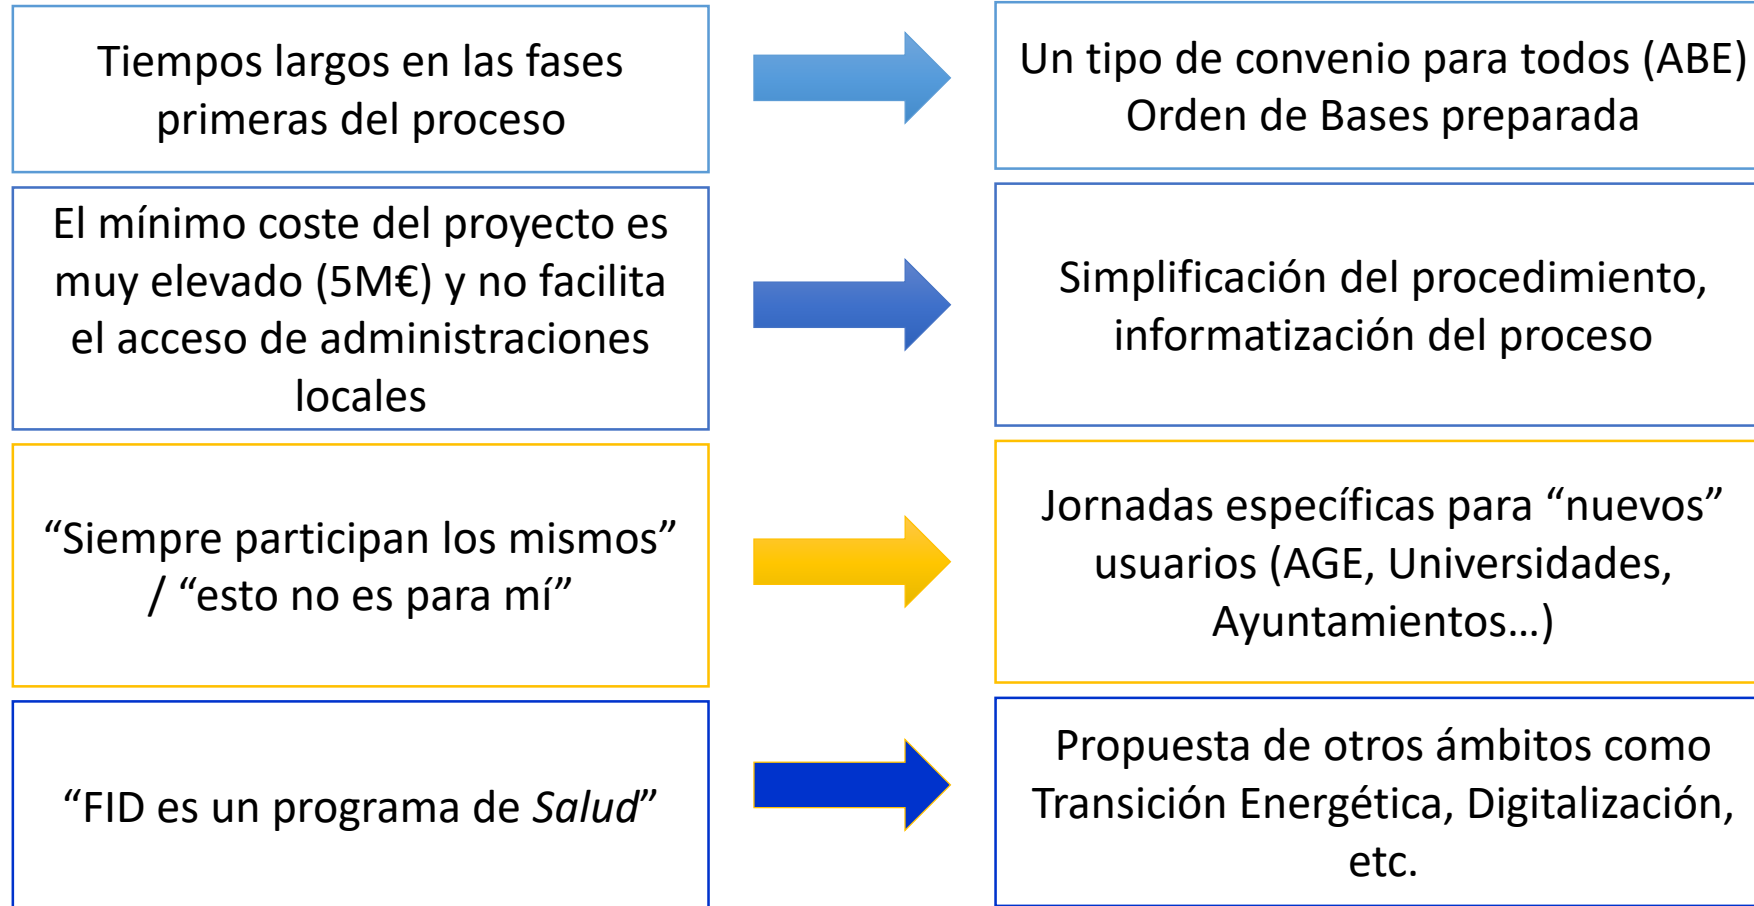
Tiempos largos en las fases primeras del proceso

Un tipo de convenio para todos (ABE)
Orden de Bases preparada

El mínimo coste del proyecto es muy elevado (5M€) y no facilita el acceso de administraciones locales

Simplificación del procedimiento, informatización del proceso

“Siempre participan los mismos” / “esto no es para mí”

Jornadas específicas para “nuevos” usuarios (AGE, Universidades, Ayuntamientos…)

“FID es un programa de *Salud*”

Propuesta de otros ámbitos como Transición Energética, Digitalización, etc.